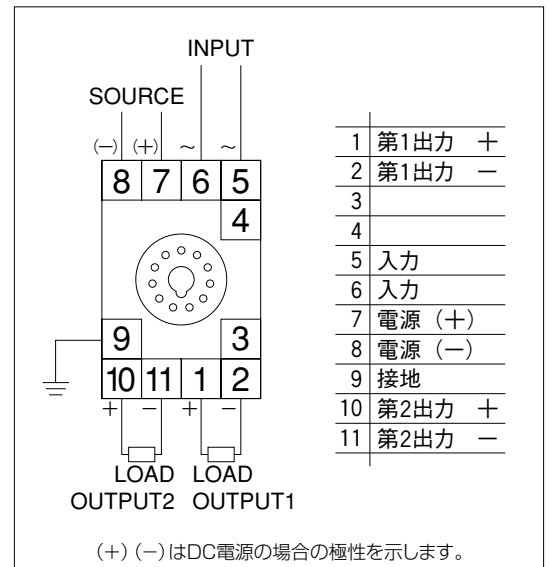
INPUT

SOURCE

(−) (+) ~ ~

8 7 6 5

4

9 3

10 11 1 2

+ − + −

LOAD LOAD

OUTPUT2 OUTPUT1

| | |
|---|---|
| 1 | 第1出力 ＋ |
| 2 | 第1出力 − |
| 3 | |
| 4 | |
| 5 | 入力 |
| 6 | 入力 |
| 7 | 電源（＋） |
| 8 | 電源（−） |
| 9 | 接地 |
| 10 | 第2出力 ＋ |
| 11 | 第2出力 − |

（＋）（−）はDC電源の場合の極性を示します。